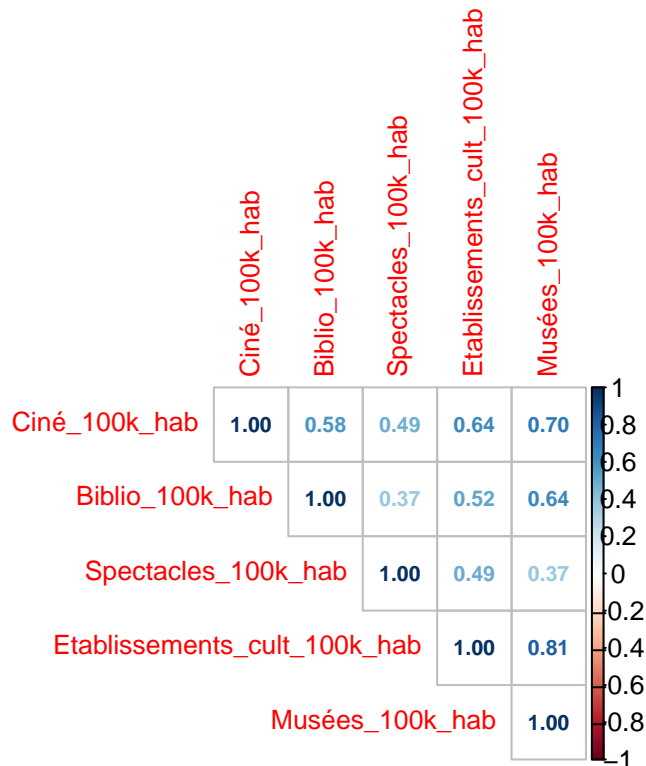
| | Ciné_100k_hab | Biblio_100k_hab | Spectacles_100k_hab | Etablissements_cult_100k_hab | Musées_100k_hab |
|---|---|---|---|---|---|
| Ciné_100k_hab | 1.00 | 0.58 | 0.49 | 0.64 | 0.70 |
| Biblio_100k_hab | | 1.00 | 0.37 | 0.52 | 0.64 |
| Spectacles_100k_hab | | | 1.00 | 0.49 | 0.37 |
| Etablissements_cult_100k_hab | | | | 1.00 | 0.81 |
| Musées_100k_hab | | | | | 1.00 |

1
0.8
0.6
0.4
0.2
0
−0.2
−0.4
−0.6
−0.8
−1